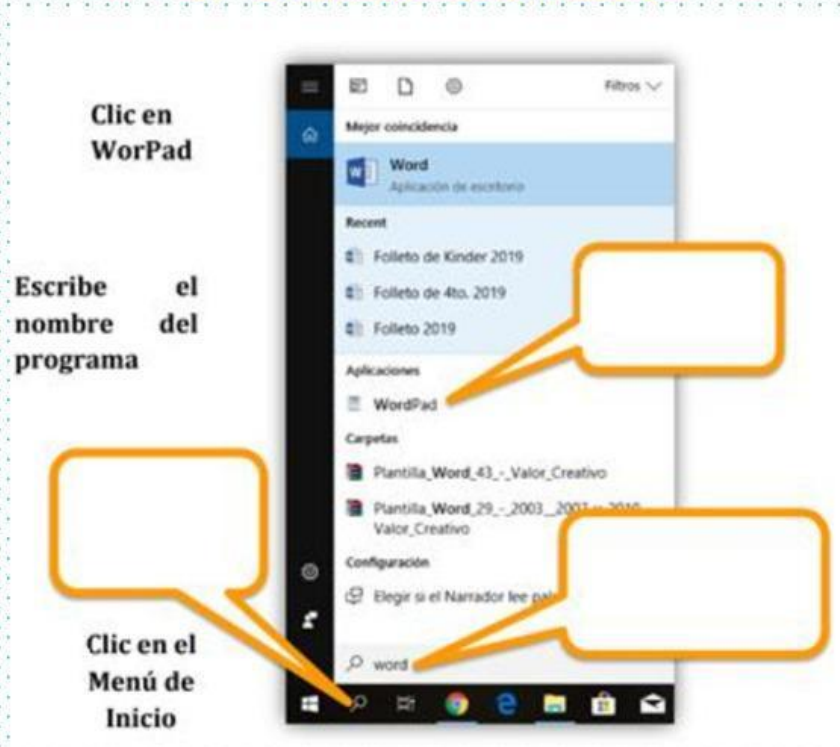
Clic en WorPad

Escribe el nombre del programa

Clic en el Menú de Inicio

Filtros

Mejor coincidencia

Word
Aplicación de escritorio

Recent

Folleto de Kinder 2019

Folleto de 4to. 2019

Folleto 2019

Aplicaciones

WordPad

Carpetas

Plantilla_Word_43_-_Valor_Creativo

Plantilla_Word_29_-_2003_2007_-_2010 Valor_Creativo

Configuración

Elegir si el Narrador lee pal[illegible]

word